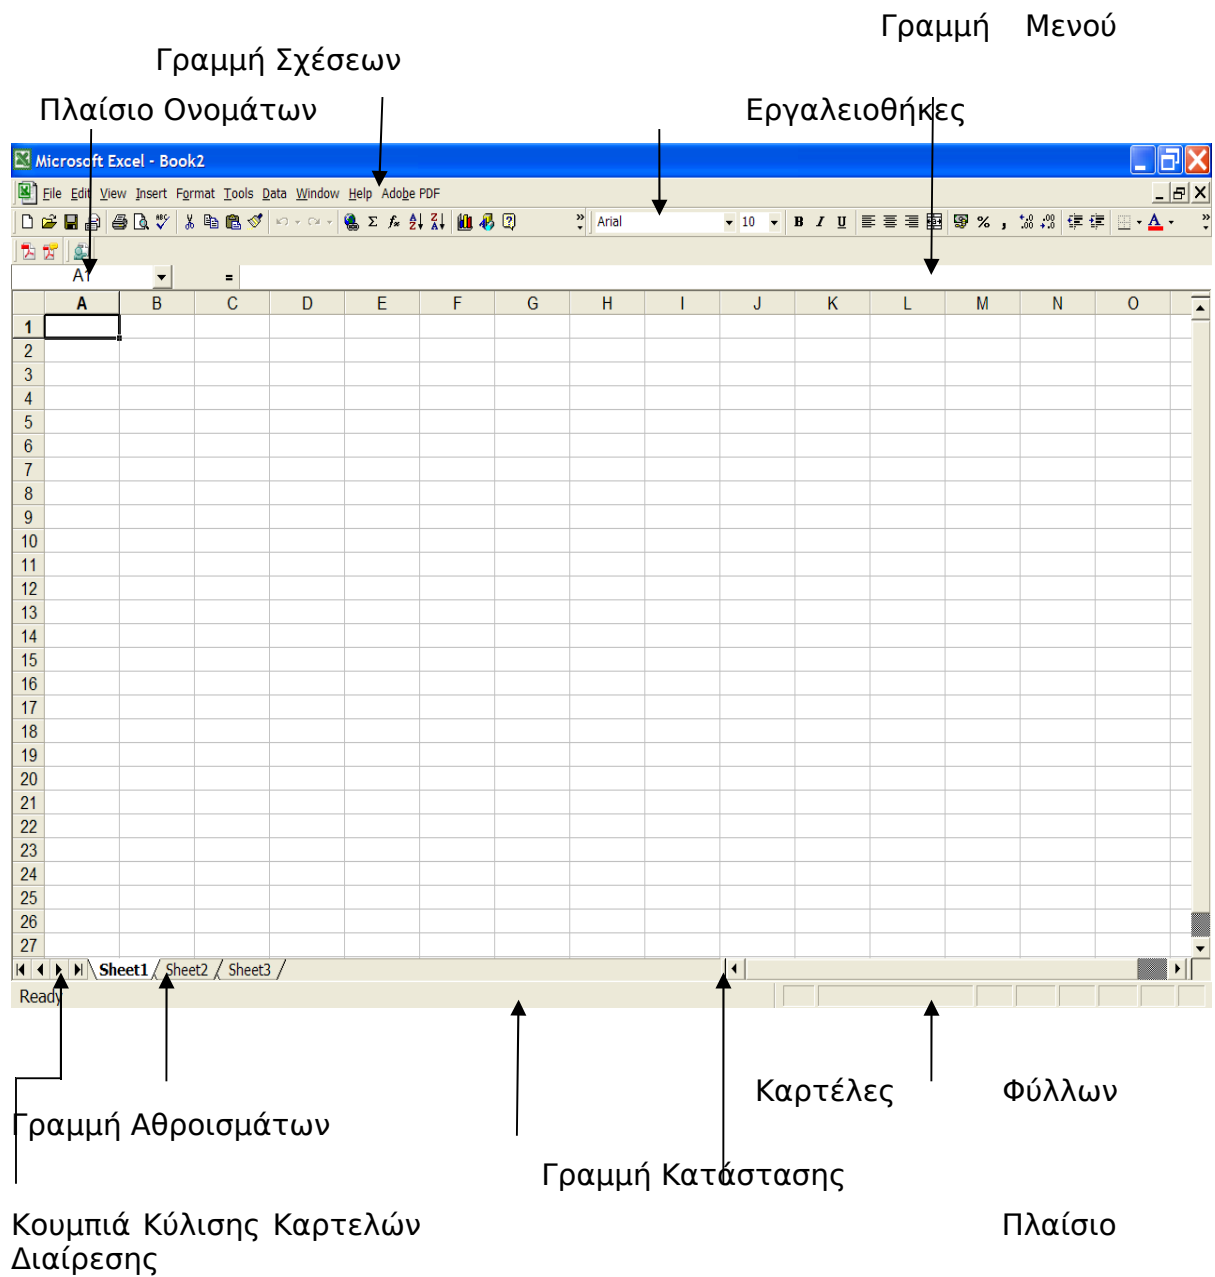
Γραμμή Μενού

Γραμμή Σχέσεων

Πλαίσιο Ονομάτων

Εργαλειοθήκες

Microsoft Excel - Book2

File Edit View Insert Format Tools Data Window Help Adobe PDF

Arial 10 B I U % ,

A1 =

| | A | B | C | D | E | F | G | H | I | J | K | L | M | N | O |
|---|---|---|---|---|---|---|---|---|---|---|---|---|---|---|---|
| 1 | | | | | | | | | | | | | | | |
| 2 | | | | | | | | | | | | | | | |
| 3 | | | | | | | | | | | | | | | |
| 4 | | | | | | | | | | | | | | | |
| 5 | | | | | | | | | | | | | | | |
| 6 | | | | | | | | | | | | | | | |
| 7 | | | | | | | | | | | | | | | |
| 8 | | | | | | | | | | | | | | | |
| 9 | | | | | | | | | | | | | | | |
| 10 | | | | | | | | | | | | | | | |
| 11 | | | | | | | | | | | | | | | |
| 12 | | | | | | | | | | | | | | | |
| 13 | | | | | | | | | | | | | | | |
| 14 | | | | | | | | | | | | | | | |
| 15 | | | | | | | | | | | | | | | |
| 16 | | | | | | | | | | | | | | | |
| 17 | | | | | | | | | | | | | | | |
| 18 | | | | | | | | | | | | | | | |
| 19 | | | | | | | | | | | | | | | |
| 20 | | | | | | | | | | | | | | | |
| 21 | | | | | | | | | | | | | | | |
| 22 | | | | | | | | | | | | | | | |
| 23 | | | | | | | | | | | | | | | |
| 24 | | | | | | | | | | | | | | | |
| 25 | | | | | | | | | | | | | | | |
| 26 | | | | | | | | | | | | | | | |
| 27 | | | | | | | | | | | | | | | |

Sheet1 Sheet2 Sheet3

Ready

Καρτέλες Φύλλων

Γραμμή Αθροισμάτων

Γραμμή Κατάστασης

Κουμπιά Κύλισης Καρτελών Πλαίσιο Διαίρεσης